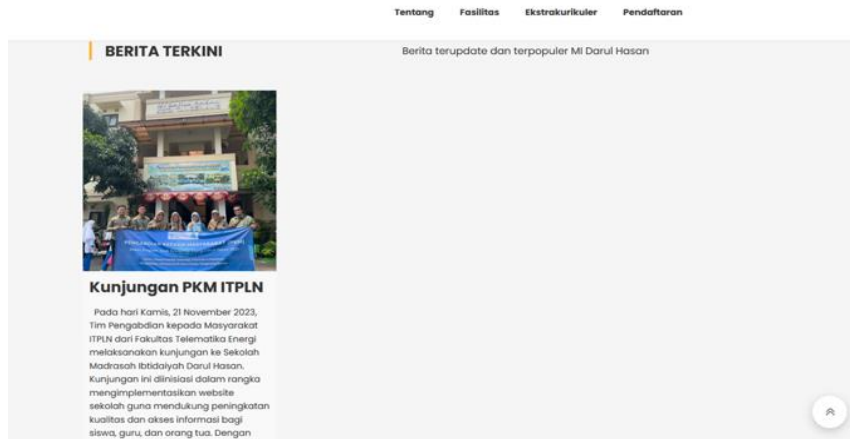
Tentang Fasilitas Ekstrakurikuler Pendaftaran

BERITA TERKINI

Berita terupdate dan terpopuler MI Darul Hasan

Kunjungan PKM ITPLN

Pada hari Kamis, 21 November 2023, Tim Pengabdian kepada Masyarakat ITPLN dari Fakultas Telematika Energi melaksanakan kunjungan ke Sekolah Madrasah Ibtidaiyah Darul Hasan. Kunjungan ini diinisiasi dalam rangka mengimplementasikan website sekolah guna mendukung peningkatan kualitas dan akses informasi bagi siswa, guru, dan orang tua. Dengan